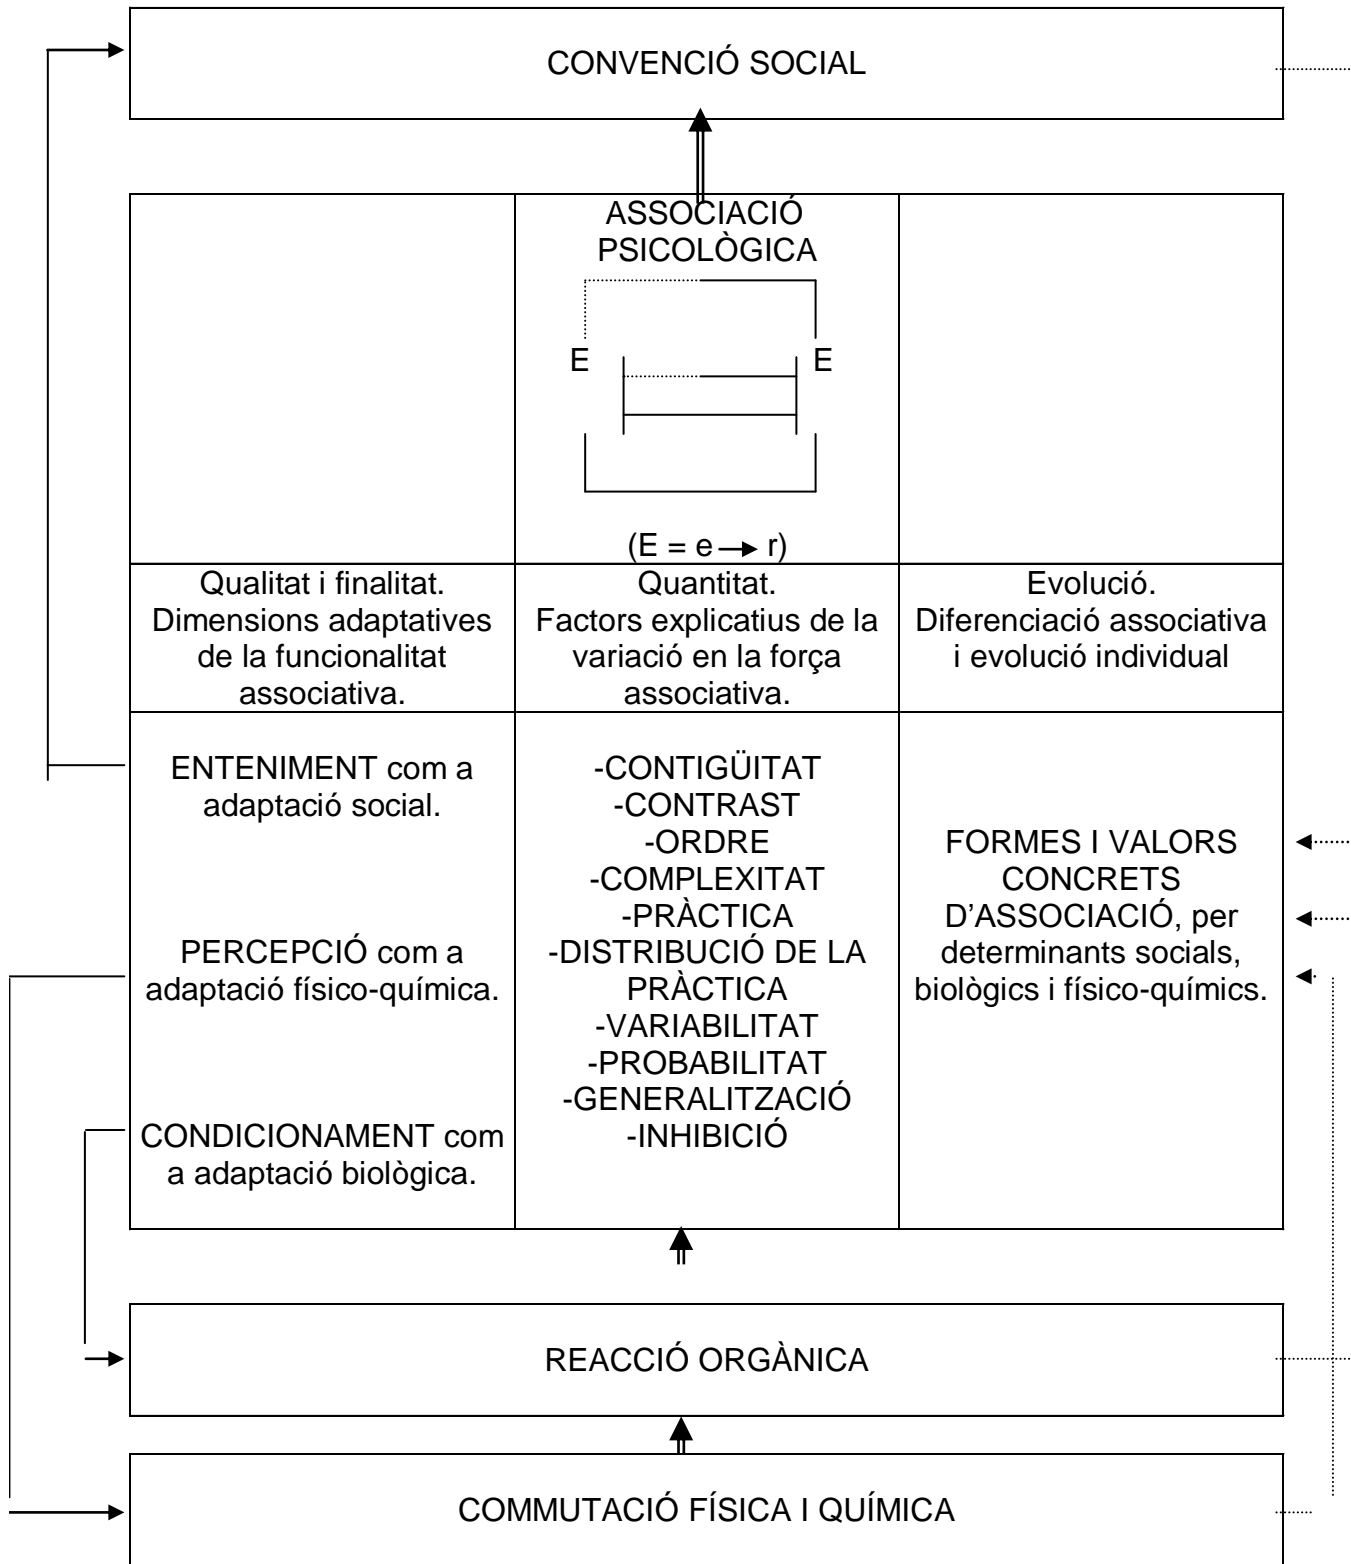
CONVENCIÓ SOCIAL

ASSOCIACIÓ PSICOLÒGICA

E

E

$(E = e \rightarrow r)$

| Qualitat i finalitat. Dimensions adaptatives de la funcionalitat associativa. | Quantitat. Factors explicatius de la variació en la força associativa. | Evolució. Diferenciació associativa i evolució individual |
|---|---|---|
| ENTENIMENT com a adaptació social. PERCEPCIÓ com a adaptació físico-química. CONDICIONAMENT com a adaptació biològica. | -CONTIGÜITAT -CONTRAST -ORDRE -COMPLEXITAT -PRÀCTICA -DISTRIBUCIÓ DE LA PRÀCTICA -VARIABILITAT -PROBABILITAT -GENERALITZACIÓ -INHIBICIÓ | FORMES I VALORS CONCRETS D'ASSOCIACIÓ, per determinants socials, biològics i físico-químics. |

REACCIÓ ORGÀNICA

COMMUTACIÓ FÍSICA I QUÍMICA